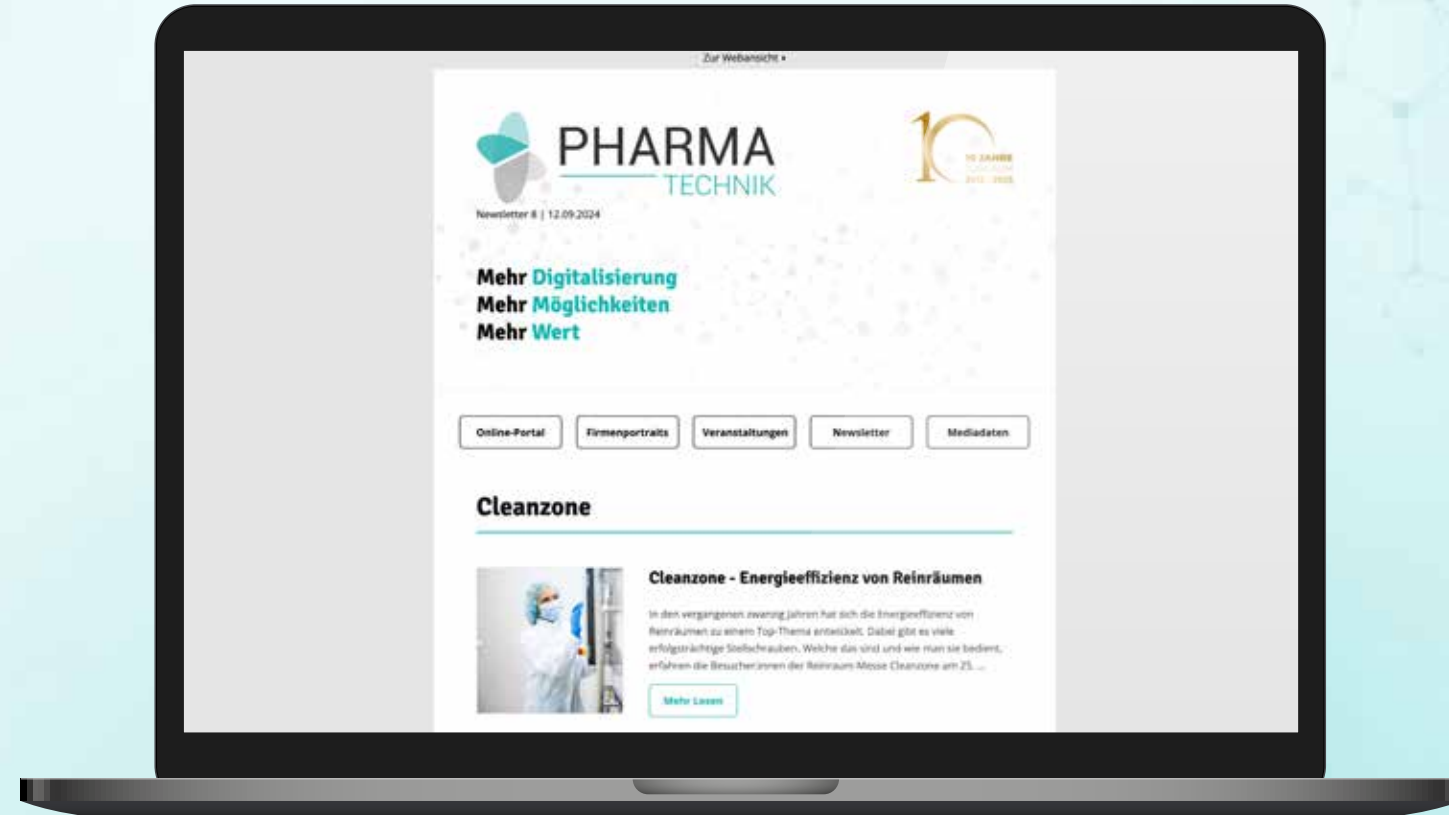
Zur Webansicht ›

PHARMA TECHNIK

10 JAHRE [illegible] 2015 - 2025

Newsletter 8 | 12.09.2024

Mehr Digitalisierung
Mehr Möglichkeiten
Mehr Wert

Online-Portal
Firmenportraits
Veranstaltungen
Newsletter
Mediadaten

Cleanzone

Cleanzone - Energieeffizienz von Reinräumen

In den vergangenen zwanzig Jahren hat sich die Energieeffizienz von Reinräumen zu einem Top-Thema entwickelt. Dabei gibt es viele erfolgsträchtige Stellschrauben. Welche das sind und wie man sie bedient, erfahren die Besucher:innen der Reinraum-Messe Cleanzone am 25. ...

Mehr Lesen